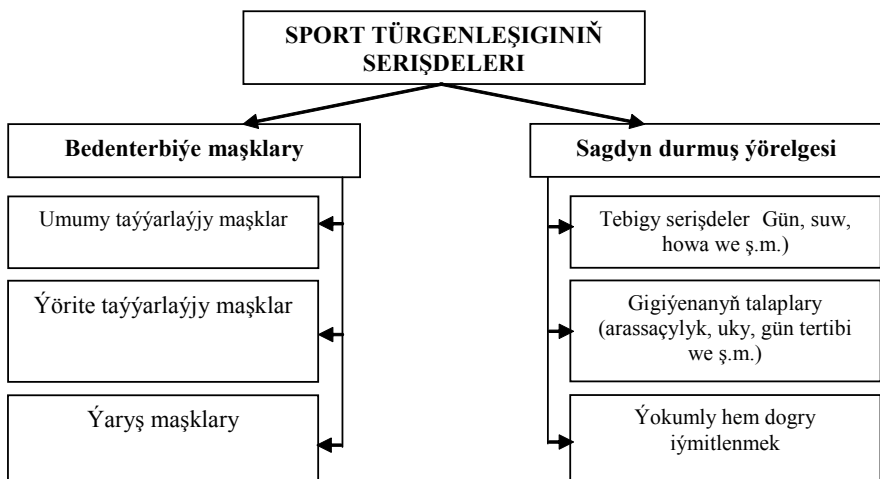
SPORT TÜRGENLEŞIGININŇ SERIŞDELERI

Bedenterbiýe maşklary

Umumy taýýarlaýjy maşklar

Ýörite taýýarlaýjy maşklar

Ýaryş maşklary

Sagdyn durmuş ýörelgesi

Tebigy serişdeler Gün, suw, howa we ş.m.)

Gigiýenanyň talaplary (arassaçylyk, uky, gün tertibi we ş.m.)

Ýokumly hem dogry iýmitlenmek